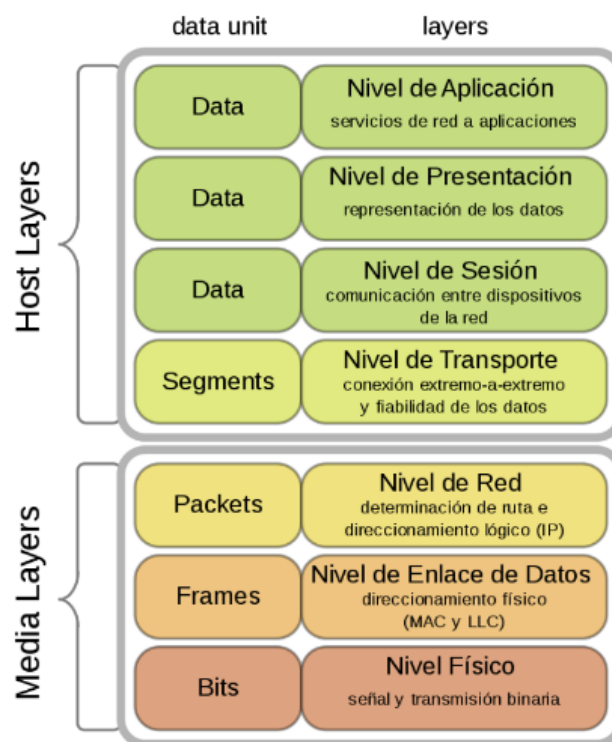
| data unit | layers |
|---|---|
| Data | Nivel de Aplicación<br>servicios de red a aplicaciones |
| Data | Nivel de Presentación<br>representación de los datos |
| Data | Nivel de Sesión<br>comunicación entre dispositivos de la red |
| Segments | Nivel de Transporte<br>conexión extremo-a-extremo y fiabilidad de los datos |
| Packets | Nivel de Red<br>determinación de ruta e direccionamiento lógico (IP) |
| Frames | Nivel de Enlace de Datos<br>direccionamiento físico (MAC y LLC) |
| Bits | Nivel Físico<br>señal y transmisión binaria |

Host Layers

Media Layers